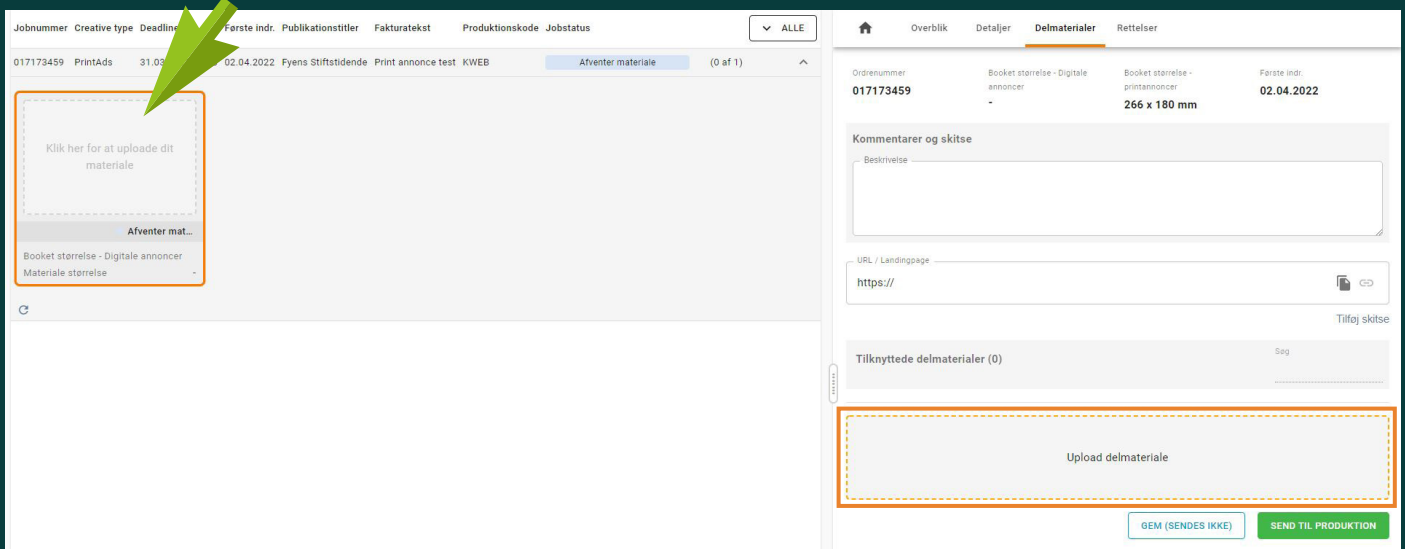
| Jobnummer | Creative type | Deadline | Første indr. | Publikationstitler | Fakturatekst | Produktionskode | Jobstatus | |
|---|---|---|---|---|---|---|---|---|
| 017173459 | PrintAds | 31.03 | 02.04.2022 | Fyens Stiftstidende | Print annonce test | KWEB | Afventer materiale | (0 af 1) |

ALLE

Klik her for at uploade dit materiale

Afventer mat...

Booket størrelse - Digitale annoncer

Materiale størrelse -

Overblik Detaljer Delmaterialer Rettelser

Ordrenummer
017173459

Booket størrelse - Digitale annoncer
-

Booket størrelse - printannoncer
266 x 180 mm

Første indr.
02.04.2022

Kommentarer og skitse

Beskrivelse

URL / Landingpage
https://

Tilføj skitse

Tilknyttede delmaterialer (0)

Søg

Upload delmateriale

GEM (SENDES IKKE)

SEND TIL PRODUKTION